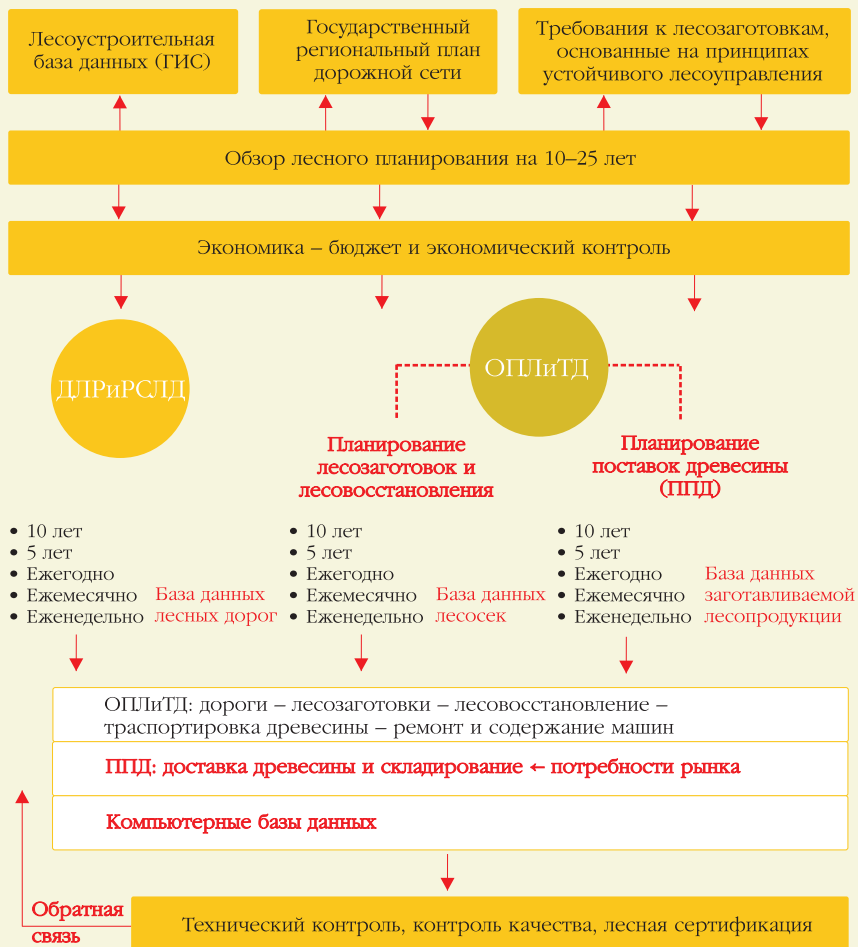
Лесоустроительная база данных (ГИС)

Государственный региональный план дорожной сети

Требования к лесозаготовкам, основанные на принципах устойчивого лесоуправления

Обзор лесного планирования на 10–25 лет

Экономика – бюджет и экономический контроль

ДЛРиРСЛД

ОПЛиТД

Планирование лесозаготовок и лесовосстановления

Планирование поставок древесины (ППД)

• 10 лет
• 5 лет
• Ежегодно
• Ежемесячно
• Еженедельно

База данных лесных дорог

• 10 лет
• 5 лет
• Ежегодно
• Ежемесячно
• Еженедельно

База данных лесосек

• 10 лет
• 5 лет
• Ежегодно
• Ежемесячно
• Еженедельно

База данных заготавливаемой лесопродукции

ОПЛиТД: дороги – лесозаготовки – лесовосстановление – траспортировка древесины – ремонт и содержание машин

ППД: доставка древесины и складирование ← потребности рынка

Компьютерные базы данных

Обратная связь

Технический контроль, контроль качества, лесная сертификация